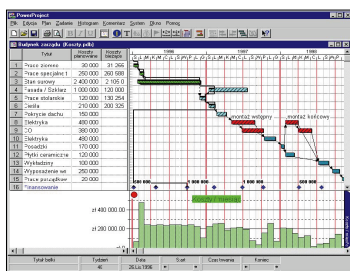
PowerProject

Plik Edycja Plan Zadanie Histogram Komentarz System Okno Pomoc

Budynek zarządu (Koszty pełne)

| | Tytuł | Koszty planowane | Koszty bieżące |
|---|---|---|---|
| 1 | Prace ziemne | 30 000 | 31 250 |
| 2 | Prace specjalne 1 | 250 000 | 260 688 |
| 3 | Stan surowy | 2 400 000 | 2 195 0 |
| 4 | Fasada / Szklarz | 1 000 000 | 1 000 000 |
| 5 | Prace stolarskie | 120 000 | 130 254 |
| 6 | Ślusarka | 210 000 | 200 325 |
| 7 | Pokrycie dachu | 150 000 | |
| 8 | Elektryka | 400 000 | |
| 9 | CO | 380 000 | |
| 10 | Elektryka | 490 000 | |
| 11 | Posadzki | 170 000 | |
| 12 | Płytki ceramiczne | 120 000 | |
| 13 | Wykładziny | 100 000 | |
| 14 | Wyposażenie wewn. | 250 000 | |
| 15 | Prace porządkowe | 20 000 | |
| 16 | Planowanie | | |

1996

1997

1998

montaż wstępny

montaż końcowy

zł 400 000

zł 280 000

zł 0

| Tytuł belki | Tydzień | Data | Start | Czas trwania | Koniec |
|---|---|---|---|---|---|
| | 46 | 26.Lis.1996 | | | |